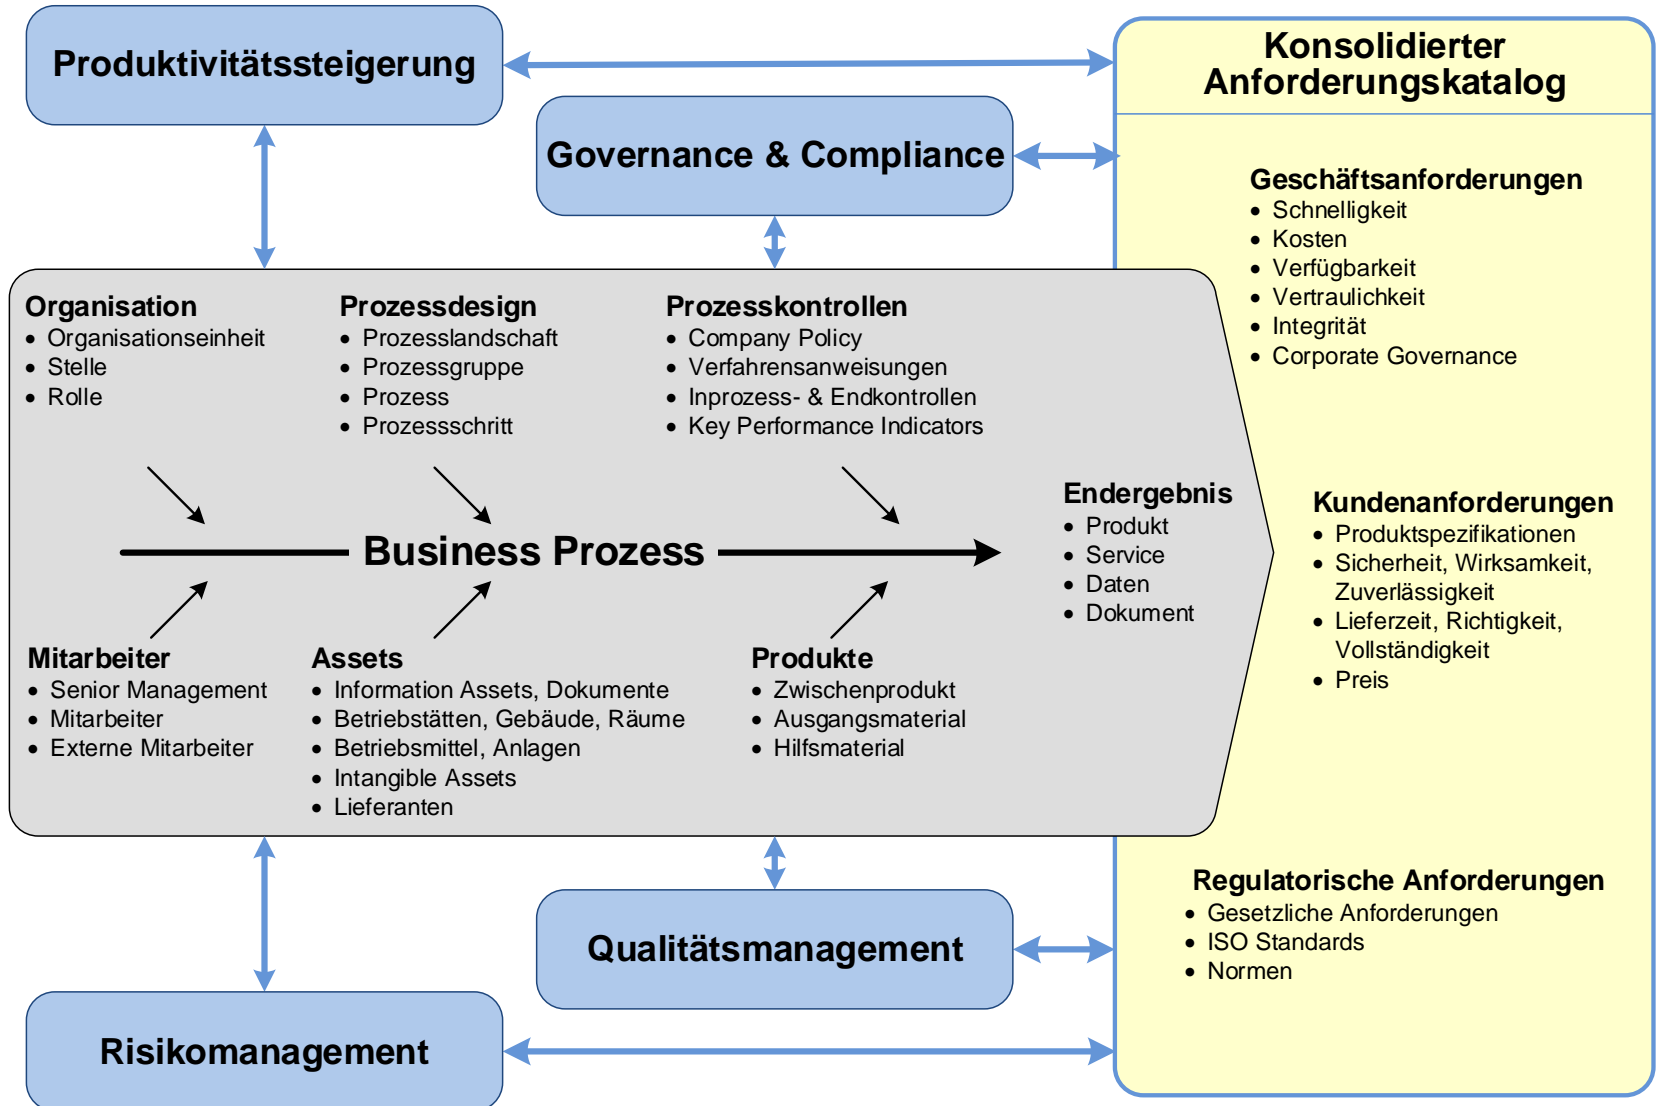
Produktivitätssteigerung

Governance & Compliance

Konsolidierter Anforderungskatalog

Geschäftsanforderungen
• Schnelligkeit
• Kosten
• Verfügbarkeit
• Vertraulichkeit
• Integrität
• Corporate Governance

Organisation
• Organisationseinheit
• Stelle
• Rolle

Prozessdesign
• Prozesslandschaft
• Prozessgruppe
• Prozess
• Prozessschritt

Prozesskontrollen
• Company Policy
• Verfahrensanweisungen
• Inprozess- & Endkontrollen
• Key Performance Indicators

Business Prozess

Endergebnis
• Produkt
• Service
• Daten
• Dokument

Kundenanforderungen
• Produktspezifikationen
• Sicherheit, Wirksamkeit, Zuverlässigkeit
• Lieferzeit, Richtigkeit, Vollständigkeit
• Preis

Mitarbeiter
• Senior Management
• Mitarbeiter
• Externe Mitarbeiter

Assets
• Information Assets, Dokumente
• Betriebstätten, Gebäude, Räume
• Betriebsmittel, Anlagen
• Intangible Assets
• Lieferanten

Produkte
• Zwischenprodukt
• Ausgangsmaterial
• Hilfsmaterial

Regulatorische Anforderungen
• Gesetzliche Anforderungen
• ISO Standards
• Normen

Qualitätsmanagement

Risikomanagement